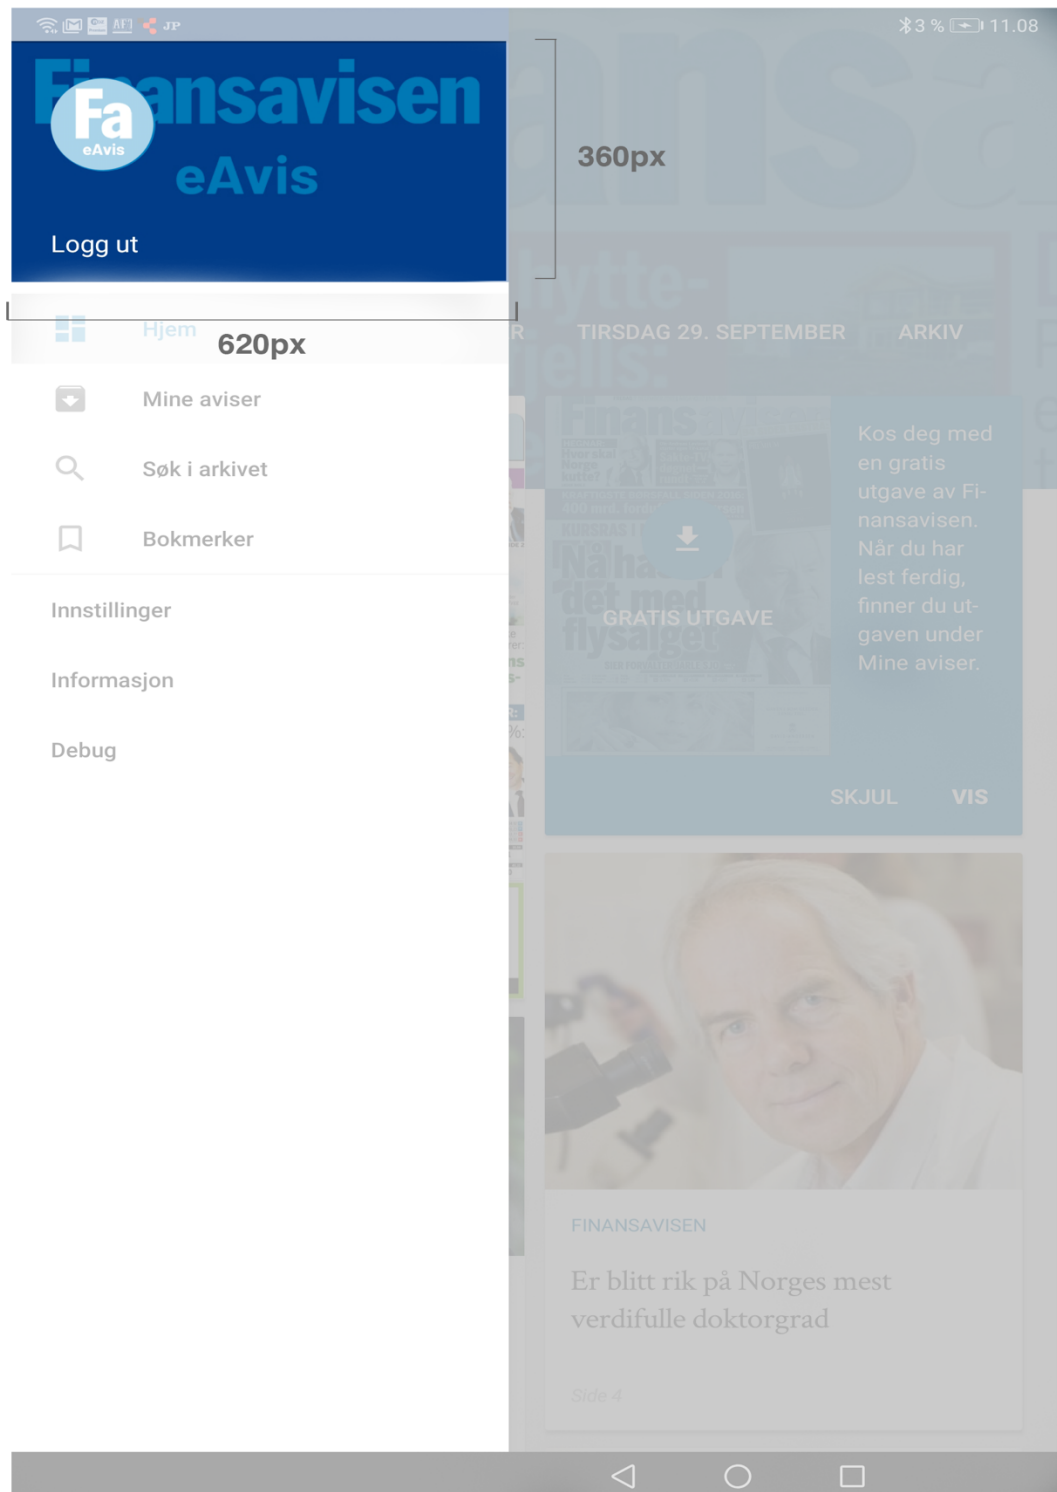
AFI JP

3 % 11.08

Finansavisen
Fa
eAvis
eAvis

Logg ut

360px

Hjem

620px

Mine aviser

Søk i arkivet

Bokmerker

Innstillinger

Informasjon

Debug

TIRSDAG 29. SEPTEMBER

ARKIV

GRATIS UTGAVE

Kos deg med en gratis utgave av Finansavisen. Når du har lest ferdig, finner du utgaven under Mine aviser.

SKJUL

VIS

FINANSAVISEN

Er blitt rik på Norges mest verdifulle doktorgrad

Side 4